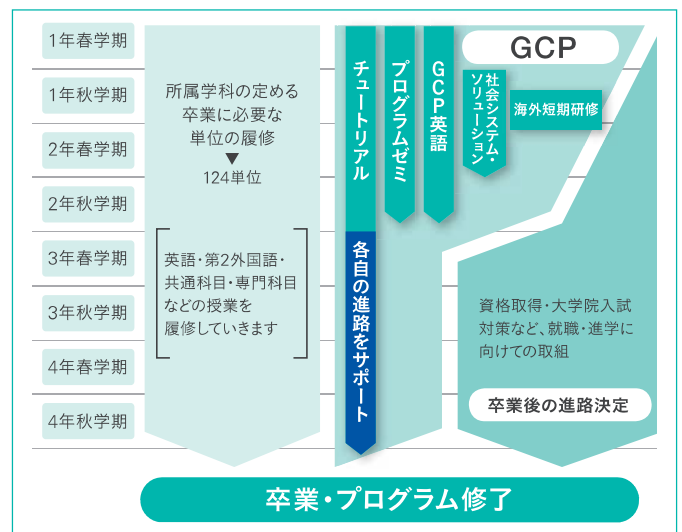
1年春学期
1年秋学期
2年春学期
2年秋学期
3年春学期
3年秋学期
4年春学期
4年秋学期

所属学科の定める卒業に必要な単位の履修
▼
124単位

英語・第2外国語・共通科目・専門科目などの授業を履修していきます

チュートリアル
各自の進路をサポート
プログラムゼミ
GCP英語
GCP
社会システム・ソリューション
海外短期研修

資格取得・大学院入試対策など、就職・進学に向けての取組
卒業後の進路決定

卒業・プログラム修了